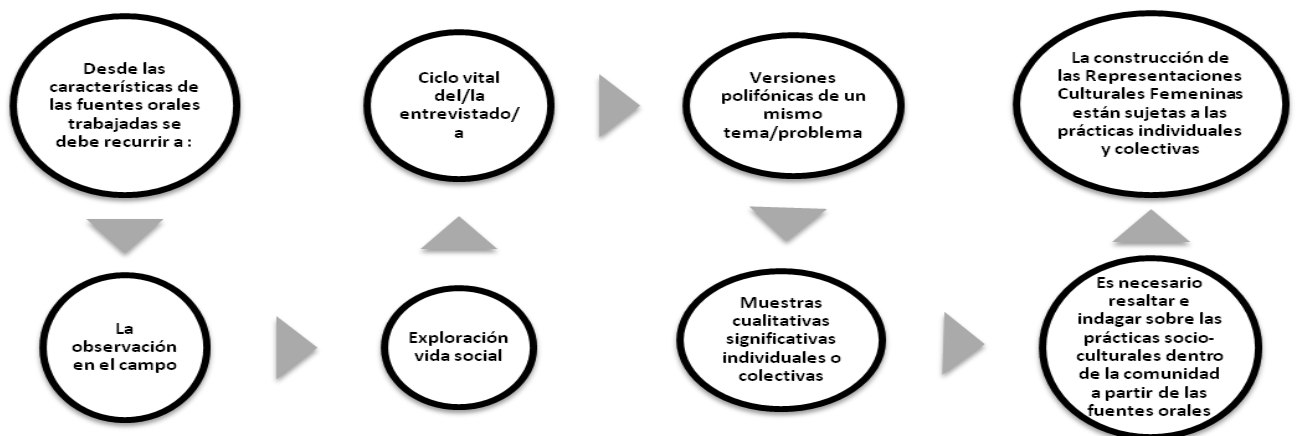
Desde las características de las fuentes orales trabajadas se debe recurrir a :

La observación en el campo

Exploración vida social

Ciclo vital del/la entrevistado/a

Versiones polifónicas de un mismo tema/problema

Muestras cualitativas significativas individuales o colectivas

Es necesario resaltar e indagar sobre las prácticas socio-culturales dentro de la comunidad a partir de las fuentes orales

La construcción de las Representaciones Culturales Femeninas están sujetas a las prácticas individuales y colectivas